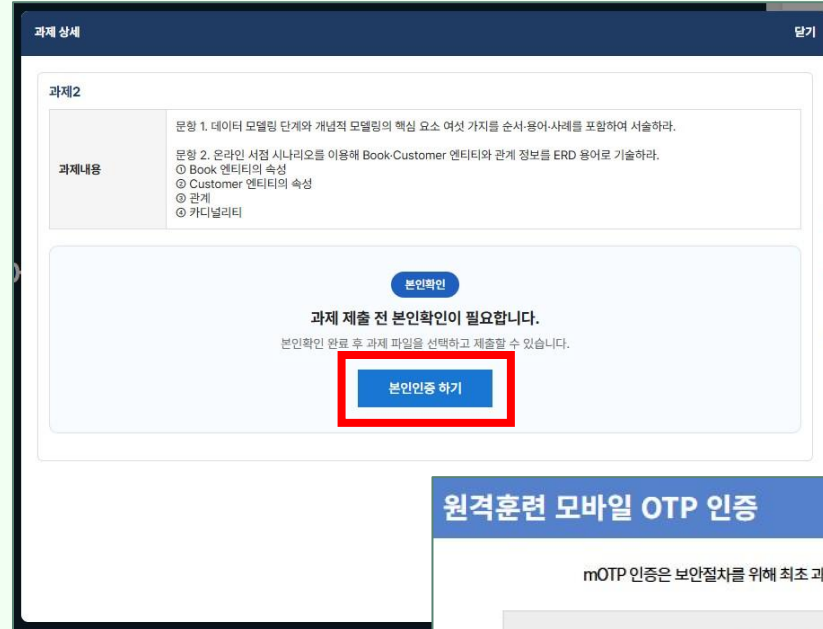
과제 상세

닫기

과제2

| 과제내용 | 문항 1. 데이터 모델링 단계와 개념적 모델링의 핵심 요소 여섯 가지를 순서·용어·사례를 포함하여 서술하라.<br><br>문항 2. 온라인 서점 시나리오를 이용해 Book·Customer 엔티티와 관계 정보를 ERD 용어로 기술하라.<br>① Book 엔티티의 속성<br>② Customer 엔티티의 속성<br>③ 관계<br>④ 카디널리티 |
|---|---|

본인확인

과제 제출 전 본인확인이 필요합니다.

본인확인 완료 후 과제 파일을 선택하고 제출할 수 있습니다.

본인인증 하기

원격훈련 모바일 OTP 인증

mOTP 인증은 보안절차를 위해 최초 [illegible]